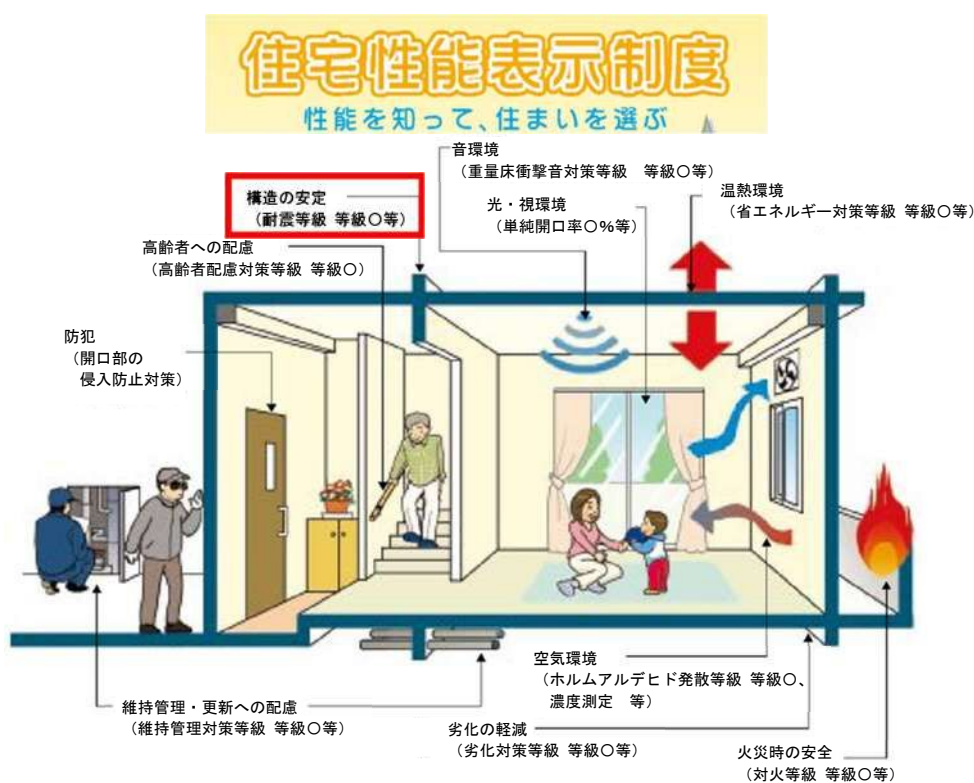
住宅性能表示制度
性能を知って、住まいを選ぶ

音環境
（重量床衝撃音対策等級　等級○等）

構造の安定
（耐震等級 等級○等）

光・視環境
（単純開口率○%等）

温熱環境
（省エネルギー対策等級 等級○等）

高齢者への配慮
（高齢者配慮対策等級 等級○）

防犯
（開口部の
侵入防止対策）

空気環境
（ホルムアルデヒド発散等級 等級○、
濃度測定　等）

維持管理・更新への配慮
（維持管理対策等級 等級○等）

劣化の軽減
（劣化対策等級 等級○等）

火災時の安全
（対火等級 等級○等）